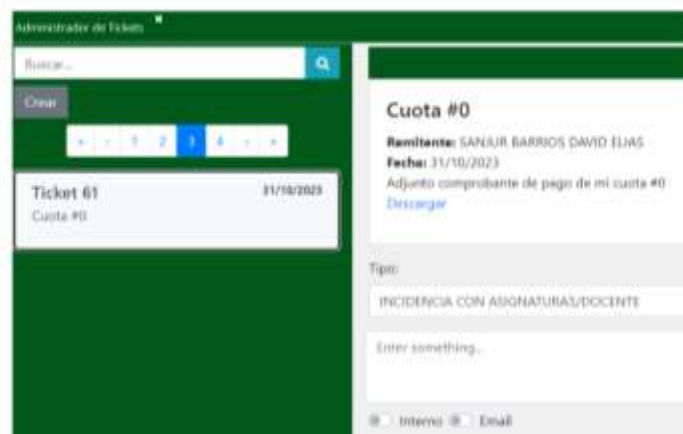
Administrador de Tickets

Buscar...

Crear

« ‹ 1 2 3 4 › »

Ticket 61
31/10/2023
Cuota #0

Cuota #0

**Remitente:** SANJUR BARRIOS DAVID ELIAS
**Fecha:** 31/10/2023
Adjunto comprobante de pago de mi cuota #0
Descargar

Tipo:

INCIDENCIA CON ASIGNATURAS/DOCENTE

Enter something...

Interno Email